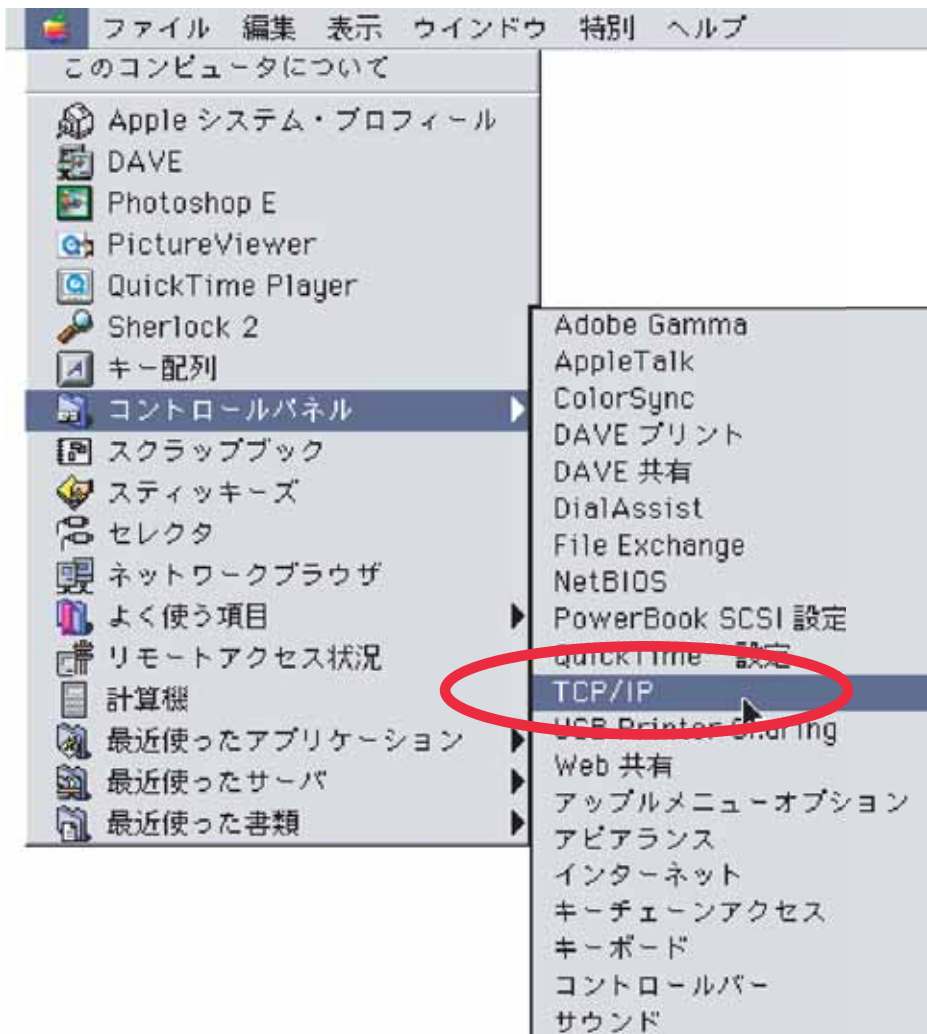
ファイル 編集 表示 ウインドウ 特別 ヘルプ

このコンピュータについて

Apple システム・プロフィール
DAVE
Photoshop E
PictureViewer
QuickTime Player
Sherlock 2
キー配列
コントロールパネル
スクラップブック
スティッキーズ
セレクタ
ネットワークブラウザ
よく使う項目
リモートアクセス状況
計算機
最近使ったアプリケーション
最近使ったサーバ
最近使った書類

Adobe Gamma
AppleTalk
ColorSync
DAVE プリント
DAVE 共有
DialAssist
File Exchange
NetBIOS
PowerBook SCSI 設定
QuickTime™ 設定
TCP/IP
USB Printer Sharing
Web 共有
アップルメニューオプション
アピアランス
インターネット
キーチェーンアクセス
キーボード
コントロールバー
サウンド